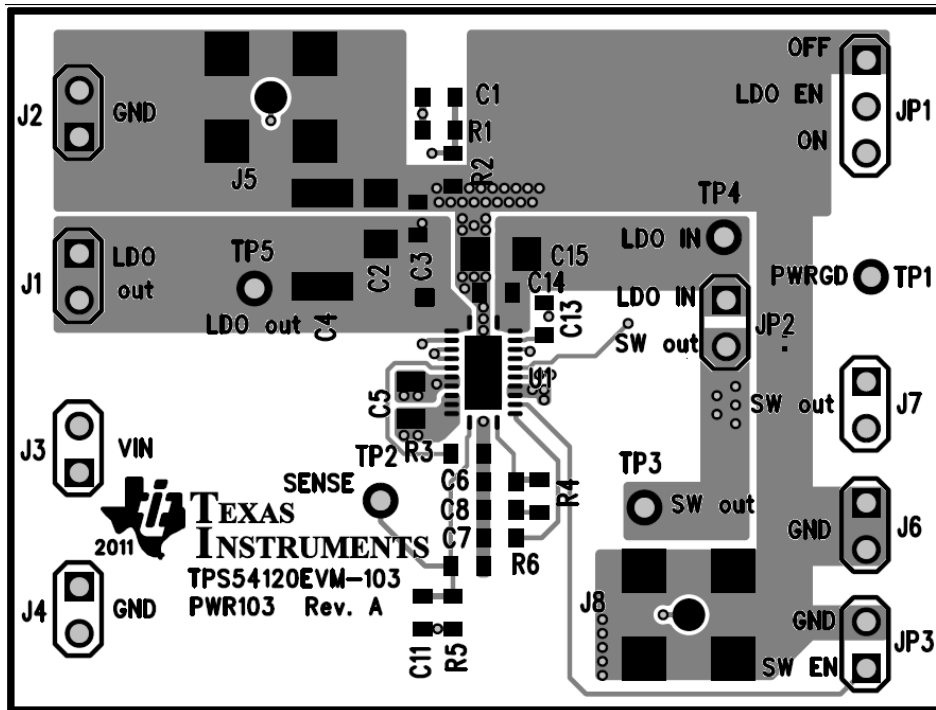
J2 GND

J5

C1

R1

R2

OFF

LDO EN

ON

JP1

TP4

LDO IN

J1 LDO out

TP5

C2 C3

C15

C14

C13

PWRGD TP1

LDO out C4

LDO IN

JP2

SW out

U1

C5

SW out J7

J3 VIN

TP2

R3

SENSE

C6

C8

C7

R4

TP3

SW out

GND J6

2011

TEXAS INSTRUMENTS

R6

TPS54120EVM-103

PWR103 Rev. A

J8

J4 GND

C11 R5

GND

SW EN

JP3